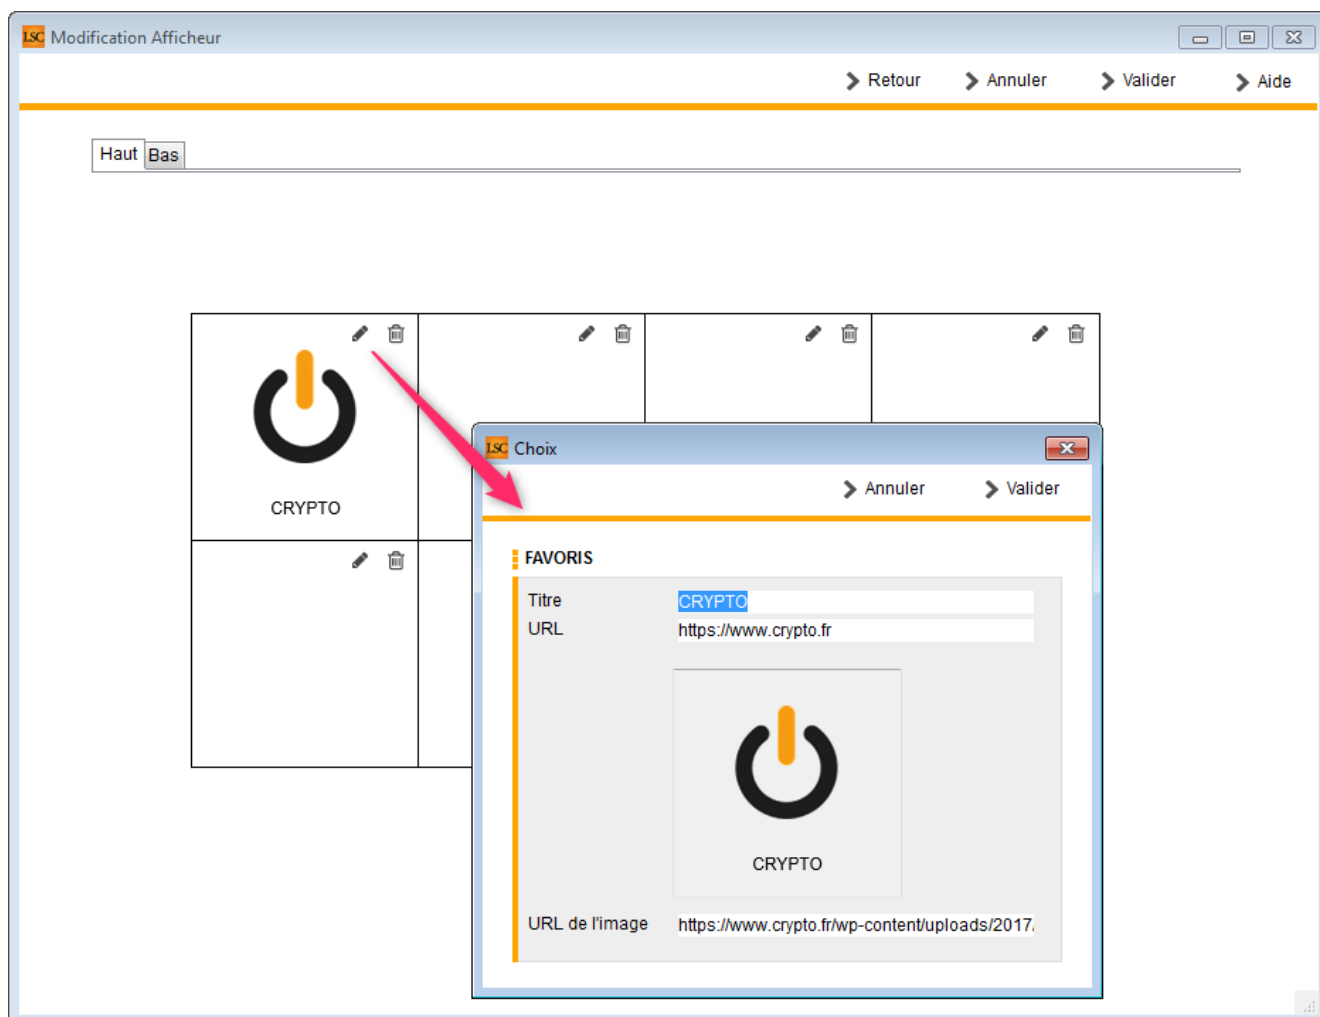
LSC Modification Afficheur

Retour Annuler Valider Aide

Haut Bas

CRYPTO

LSC Choix

Annuler Valider

FAVORIS

Titre CRYPTO
URL https://www.crypto.fr

CRYPTO

URL de l'image https://www.crypto.fr/wp-content/uploads/2017.